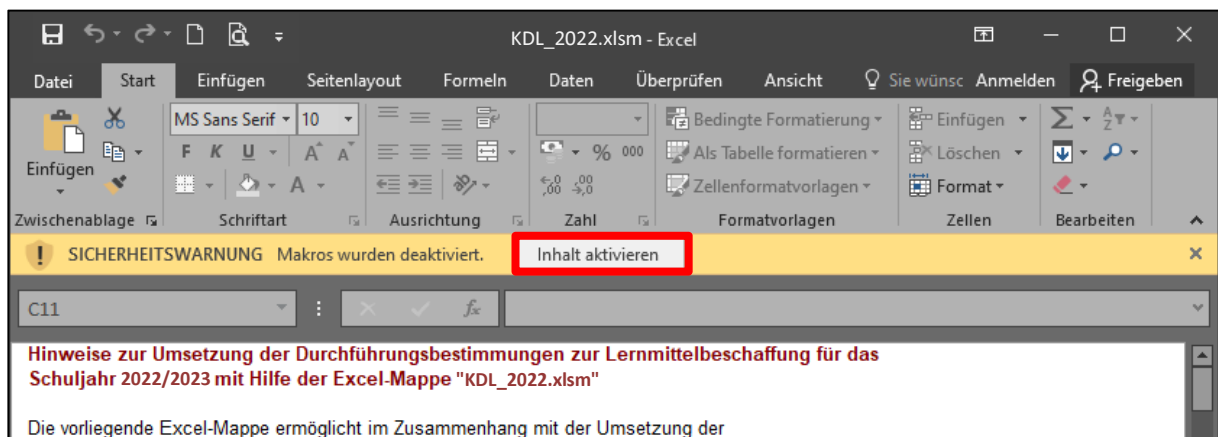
KDL_2022.xlsm - Excel

Datei Start Einfügen Seitenlayout Formeln Daten Überprüfen Ansicht Sie wünsc Anmelden Freigeben

Einfügen

MS Sans Serif 10

F K U

A A

%

000

Bedingte Formatierung

Als Tabelle formatieren

Zellenformatvorlagen

Einfügen

Löschen

Format

Zwischenablage Schriftart Ausrichtung Zahl Formatvorlagen Zellen Bearbeiten

SICHERHEITSWARNUNG Makros wurden deaktiviert. Inhalt aktivieren

C11

$f_x$

Hinweise zur Umsetzung der Durchführungsbestimmungen zur Lernmittelbeschaffung für das Schuljahr 2022/2023 mit Hilfe der Excel-Mappe "KDL_2022.xlsm"

Die vorliegende Excel-Mappe ermöglicht im Zusammenhang mit der Umsetzung der